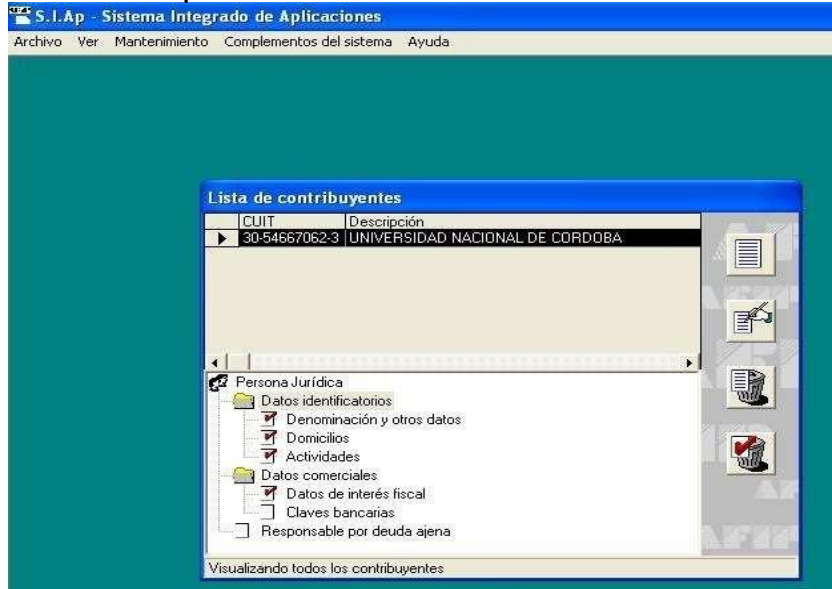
S.I.Ap - Sistema Integrado de Aplicaciones

Archivo Ver Mantenimiento Complementos del sistema Ayuda

Lista de contribuyentes

| CUIT | Descripción |
|---|---|
| 30-54667062-3 | UNIVERSIDAD NACIONAL DE CORDOBA |

Persona Jurídica
Datos identificatorios
Denominación y otros datos
Domicilios
Actividades
Datos comerciales
Datos de interés fiscal
Claves bancarias
Responsable por deuda ajena

Visualizando todos los contribuyentes